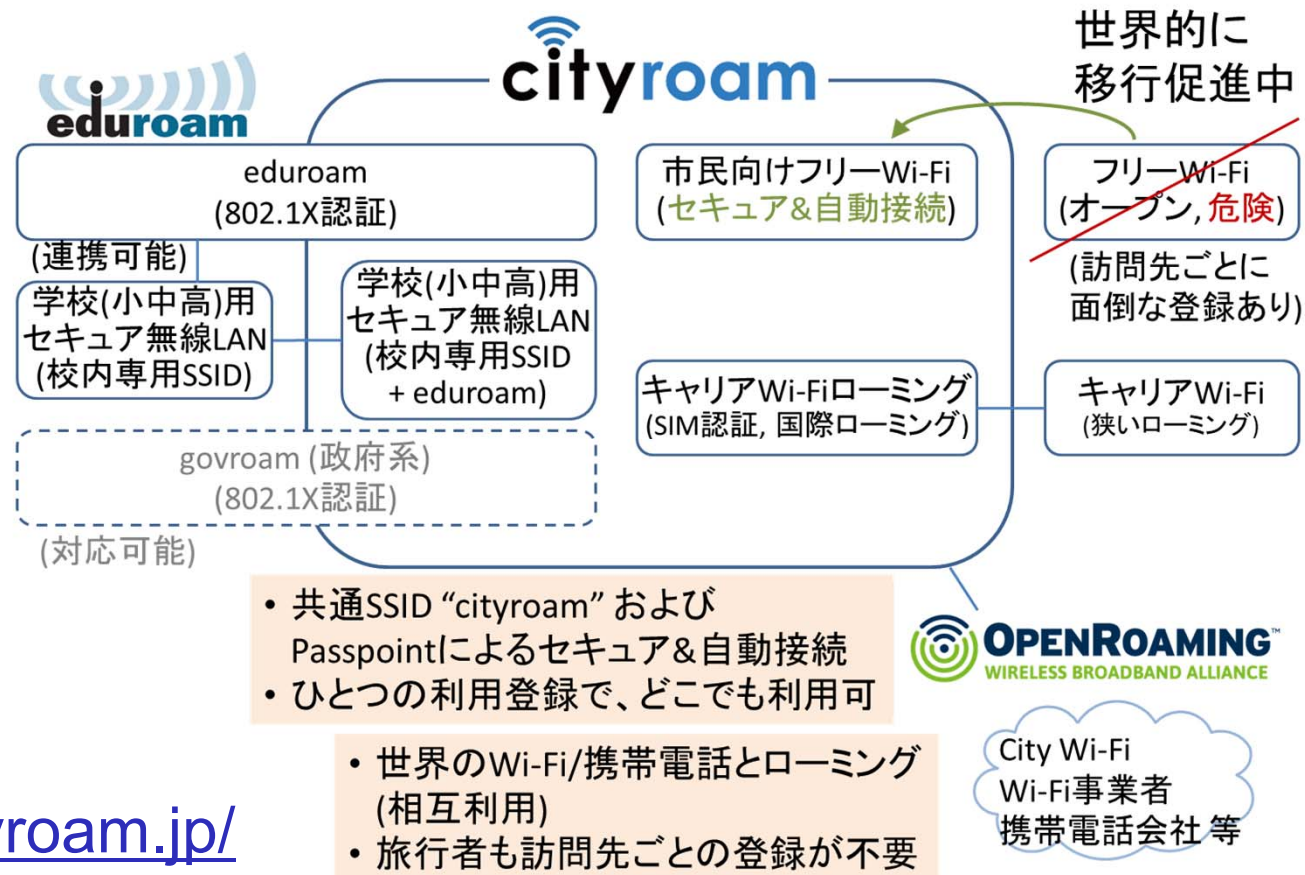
cityroam

世界的に
移行促進中

eduroam

eduroam
(802.1X認証)

(連携可能)

学校(小中高)用
セキュア無線LAN
(校内専用SSID)

学校(小中高)用
セキュア無線LAN
(校内専用SSID
+ eduroam)

govroam (政府系)
(802.1X認証)

(対応可能)

市民向けフリーWi-Fi
(セキュア&自動接続)

フリーWi-Fi
(オープン, 危険)

(訪問先ごとに
面倒な登録あり)

キャリアWi-Fiローミング
(SIM認証, 国際ローミング)

キャリアWi-Fi
(狭いローミング)

• 共通SSID “cityroam” および
Passpointによるセキュア&自動接続
• ひとつの利用登録で、どこでも利用可

OPENROAMING™
WIRELESS BROADBAND ALLIANCE

• 世界のWi-Fi/携帯電話とローミング
(相互利用)
• 旅行者も訪問先ごとの登録が不要

City Wi-Fi
Wi-Fi事業者
携帯電話会社 等

roam.jp/